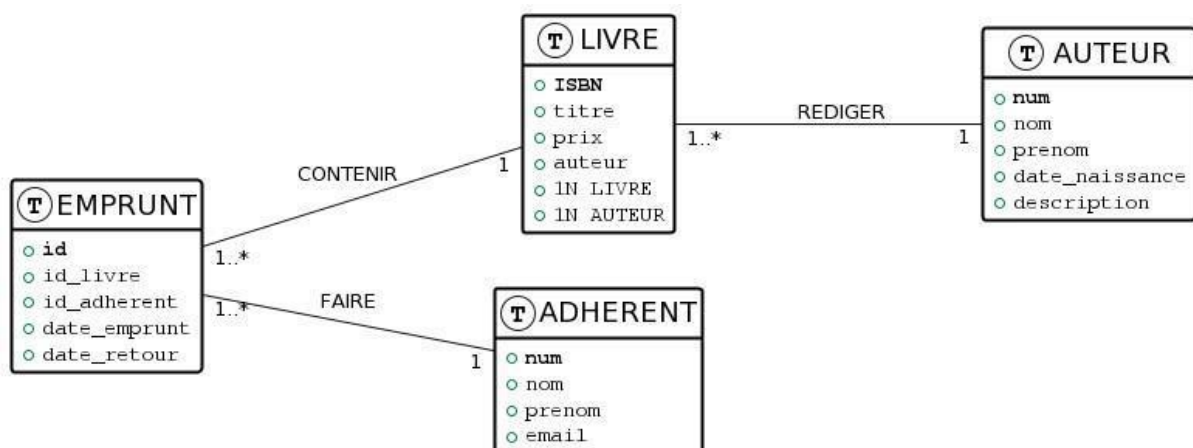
T LIVRE
ISBN
titre
prix
auteur
1N LIVRE
1N AUTEUR

REDIGER
1..*
1

T AUTEUR
num
nom
prenom
date_naissance
description

CONTENIR
1

T EMPRUNT
id
id_livre
id_adherent
date_emprunt
date_retour

1..*
FAIRE
1..*
1

T ADHERENT
num
nom
prenom
email